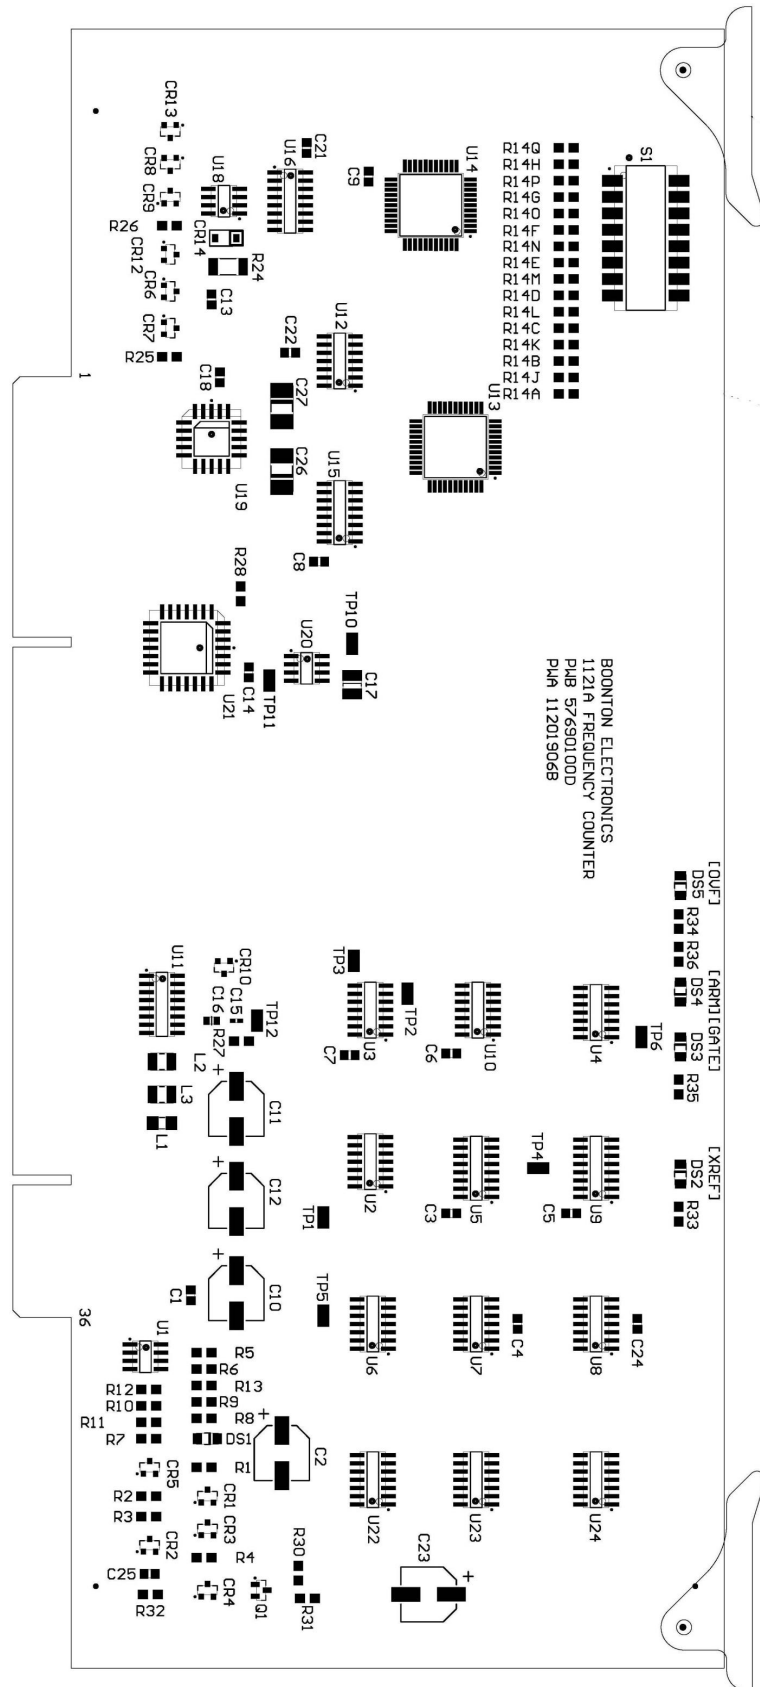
CR13
CR8
CR9
U18
U16
C21
C9
U14
R14Q
R14H
R14P
R14G
R14O
R14F
R14N
R14E
R14M
R14D
R14L
R14C
R14K
R14B
R14J
R14A
S1
R26
CR14
R24
CR12
CR6
C13
CR7
R25
C22
U12
C27
C18
1
U13
C26
U15
U19
C8
R28
TP10
U20
C17
U21
C14
TP11

BOONTON ELECTRONICS
1121A FREQUENCY COUNTER
PWB 57690100D
PWA 11201906B

[OVF]
DS5
R34
R36
[ARM]
DS4
[GATE]
DS3
R35
[XREF]
DS2
R33
U11
CR10
C15
C16
R27
TP12
TP3
TP2
U3
C7
U10
C6
U4
TP6
L2
+
L3
L1
C11
+
C12
U2
U5
TP4
U9
C3
C5
TP1
+
C1
C10
TP5
U6
U7
C4
U8
C24
36
U1
R5
R6
R13
R9
R8
DS1
R12
R10
R11
R7
+
C2
R1
CR5
CR1
CR3
R2
R3
CR2
R4
R30
C25
CR4
Q1
R32
R31
U22
U23
U24
C23
+